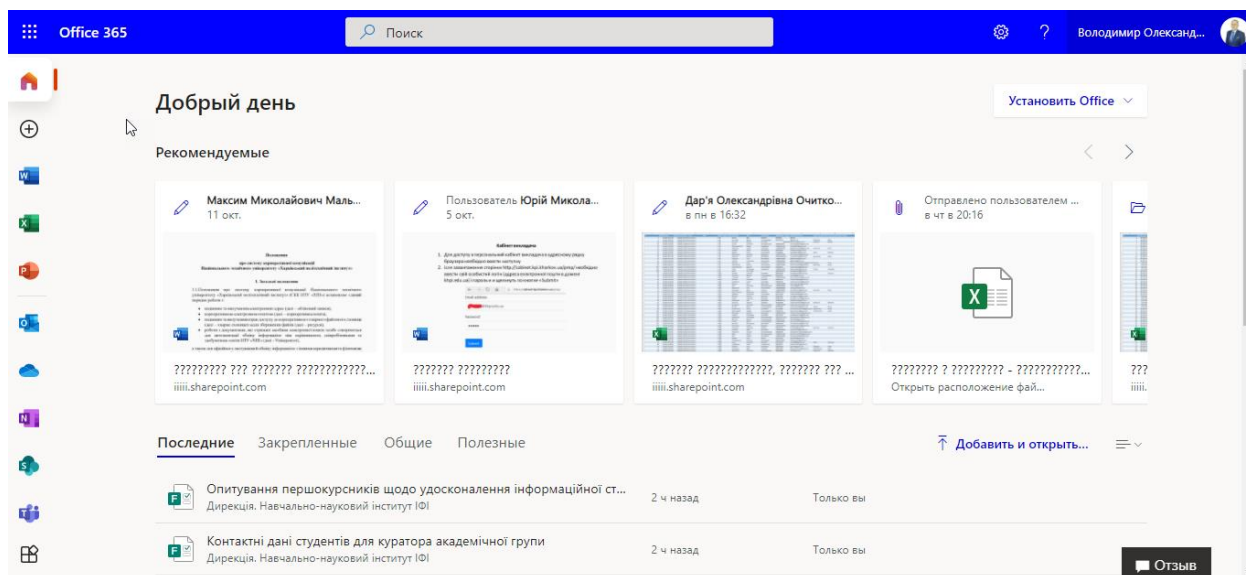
Office 365

Поиск

Володимир Олександ...

Добрый день

Установить Office

Рекомендуемые

Максим Миколайович Маль...
11 окт.

????????? ??? ??????? ???????????...
iiiii.sharepoint.com

Пользователь Юрій Микола...
5 окт.

Кабінет викладача

??????? ?????????
iiiii.sharepoint.com

Дар'я Олександрівна Очитко...
в пн в 16:32

??????? ?????????????, ??????? ??? ...
iiiii.sharepoint.com

Отправлено пользователем ...
в чт в 20:16

???????? ? ????????? - ??????????...
Открыть расположение фай...

???
iiiii.

Последние Закрепленные Общие Полезные

Добавить и открыть...

Опитування першокурсників щодо удосконалення інформаційної ст...
Дирекція. Навчально-науковий інститут ІФІ
2 ч назад
Только вы

Контактні дані студентів для куратора академічної групи
Дирекція. Навчально-науковий інститут ІФІ
2 ч назад
Только вы

Отзыв